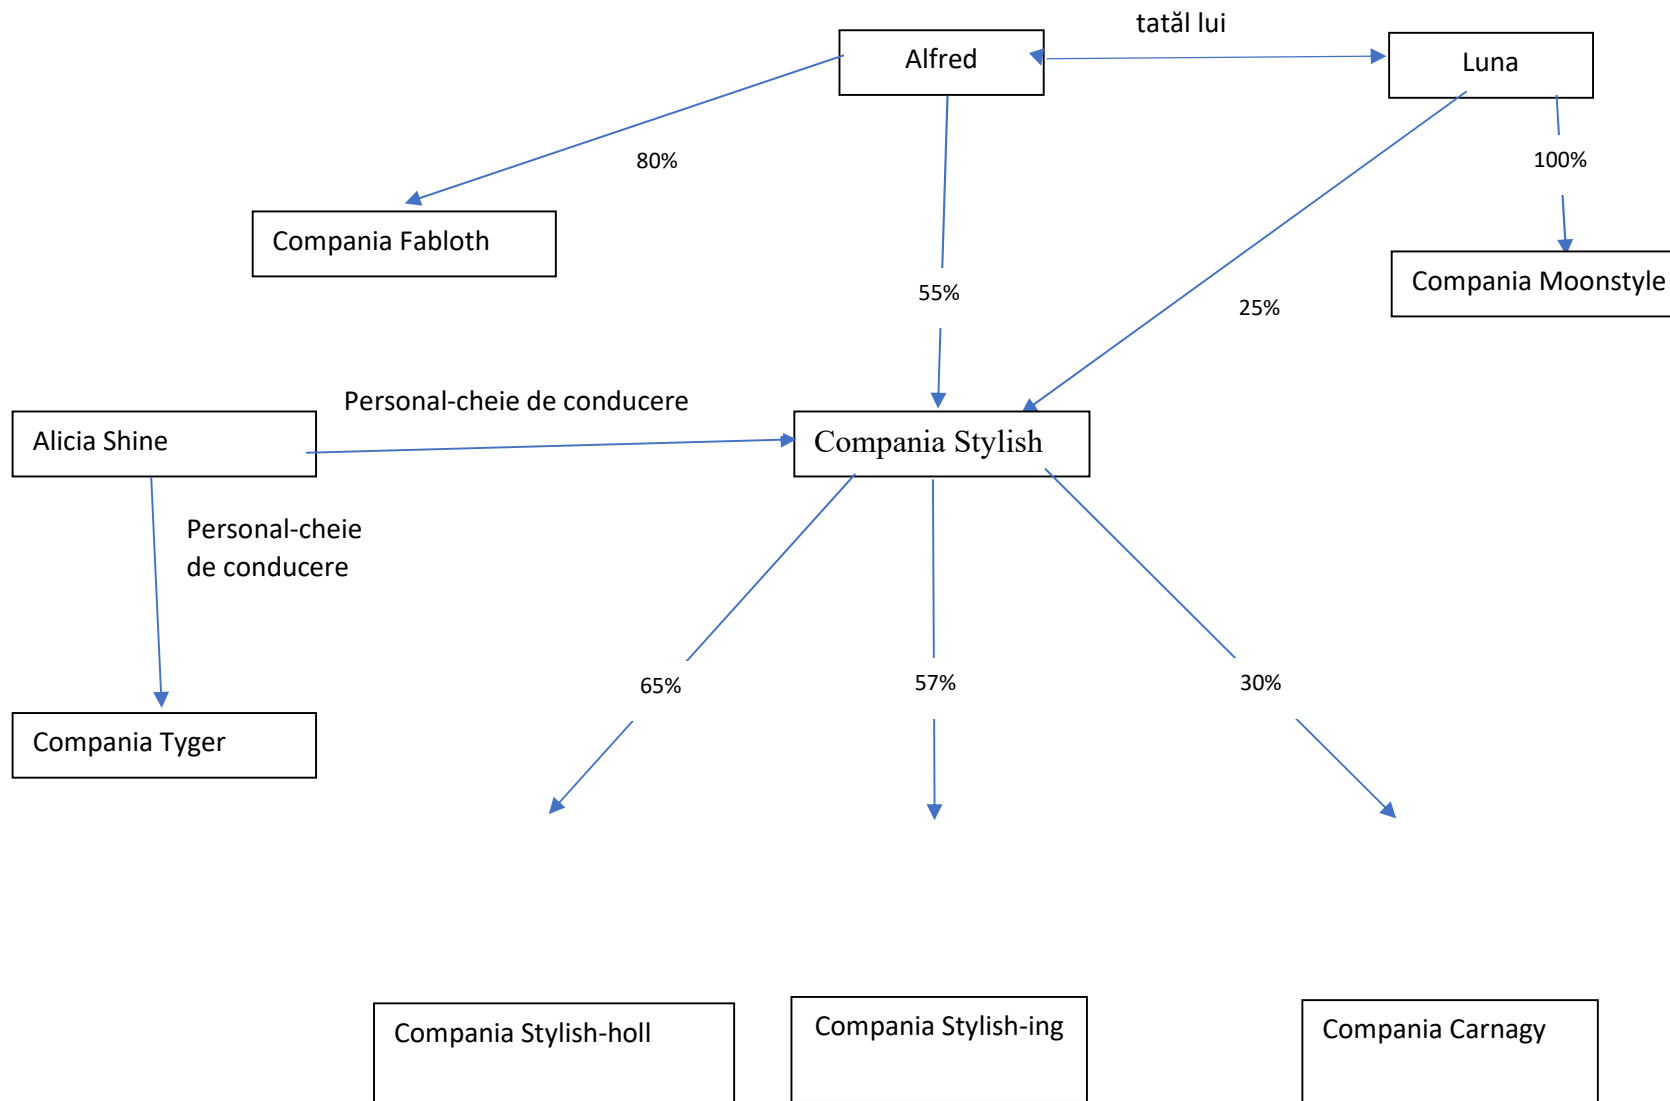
tatăl lui

Alfred

Luna

80%

100%

Compania Fabloth

Compania Moonstyle

55%

25%

Personal-cheie de conducere

Alicia Shine

Compania Stylish

Personal-cheie de conducere

65%

57%

30%

Compania Tyger

Compania Stylish-holl

Compania Stylish-ing

Compania Carnagy